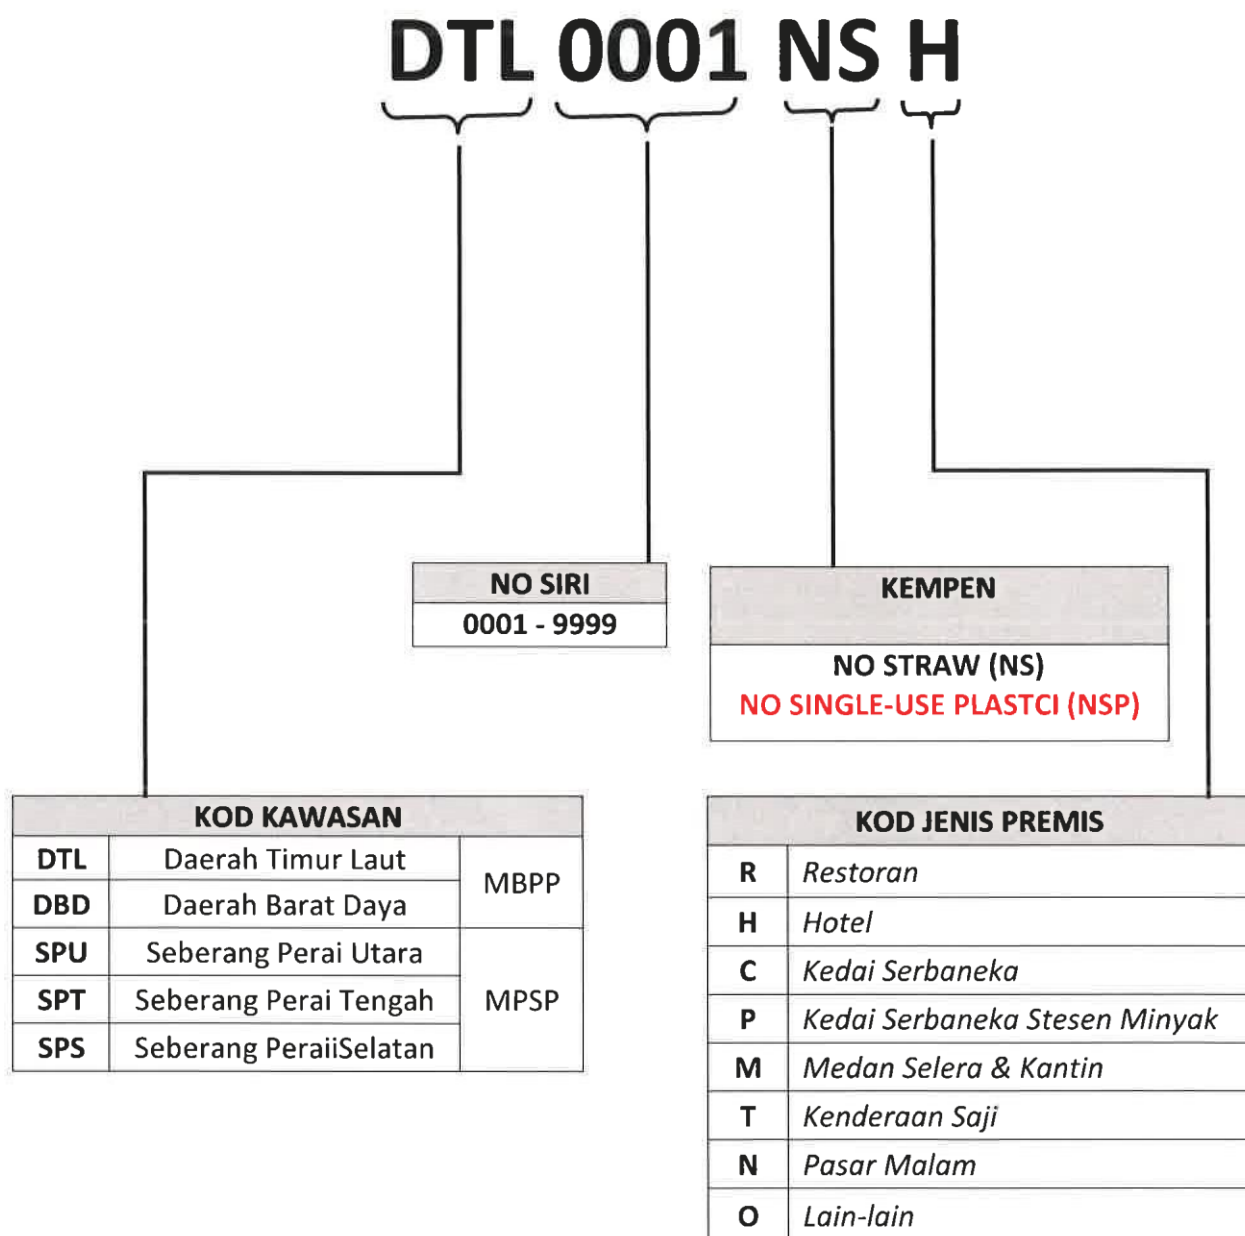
DTL 0001 NS H

| NO SIRI |
|---|
| 0001 - 9999 |

| KEMPEN |
|---|
| NO STRAW (NS) NO SINGLE-USE PLASTCI (NSP) |

| KOD KAWASAN | | |
|---|---|---|
| DTL | Daerah Timur Laut | MBPP |
| DBD | Daerah Barat Daya | |
| SPU | Seberang Perai Utara | MPSP |
| SPT | Seberang Perai Tengah | |
| SPS | Seberang PeraiiSelatan | |

| KOD JENIS PREMIS | |
|---|---|
| R | Restoran |
| H | Hotel |
| C | Kedai Serbaneka |
| P | Kedai Serbaneka Stesen Minyak |
| M | Medan Selera & Kantin |
| T | Kenderaan Saji |
| N | Pasar Malam |
| O | Lain-lain |